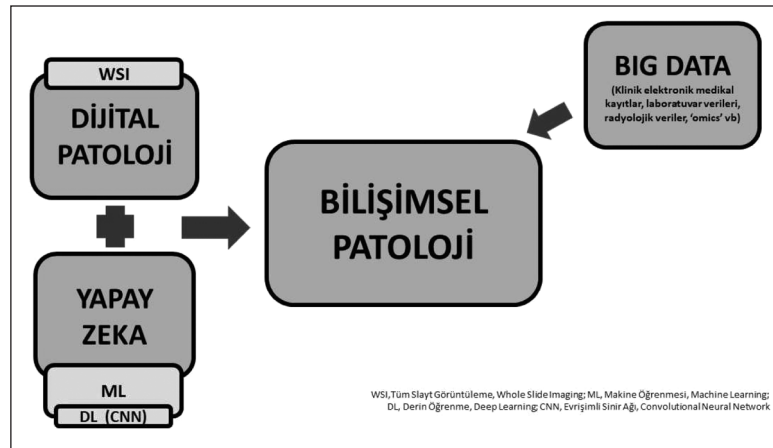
WSI

DİJİTAL PATOLOJİ

YAPAY ZEKA

ML

DL (CNN)

BİLİŞİMSEL PATOLOJİ

BIG DATA

(Klinik elektronik medikal kayıtlar, laboratuvar verileri, radyolojik veriler, 'omics' vb)

WSI,Tüm Slayt Görüntüleme, Whole Slide Imaging; ML, Makine Öğrenmesi, Machine Learning; DL, Derin Öğrenme, Deep Learning; CNN, Evrişimli Sinir Ağı, Convolutional Neural Network